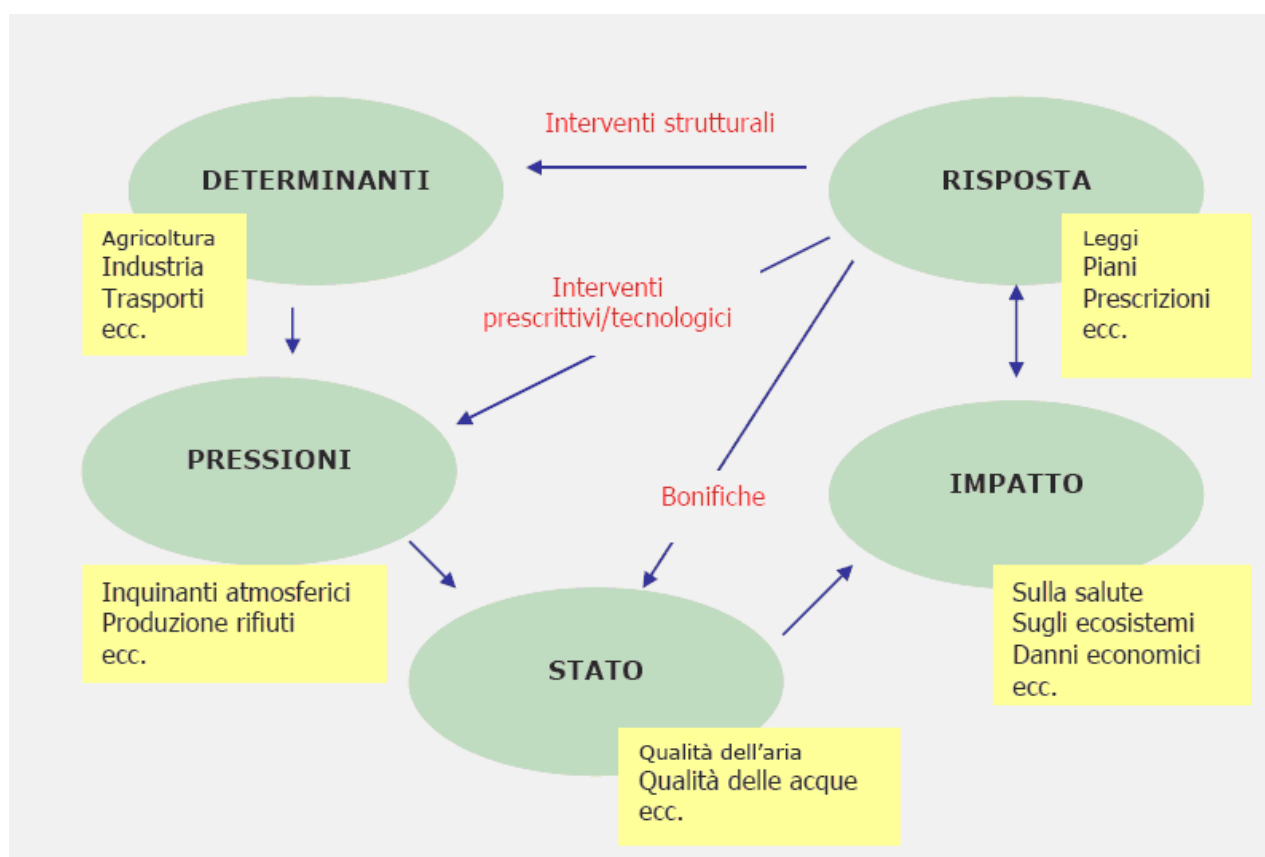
Interventi strutturali

DETERMINANTI

RISPOSTA

Agricoltura
Industria
Trasporti
ecc.

Leggi
Piani
Prescrizioni
ecc.

Interventi
prescrittivi/tecnologici

PRESSIONI

IMPATTO

Bonifiche

Inquinanti atmosferici
Produzione rifiuti
ecc.

Sulla salute
Sugli ecosistemi
Danni economici
ecc.

STATO

Qualità dell'aria
Qualità delle acque
ecc.